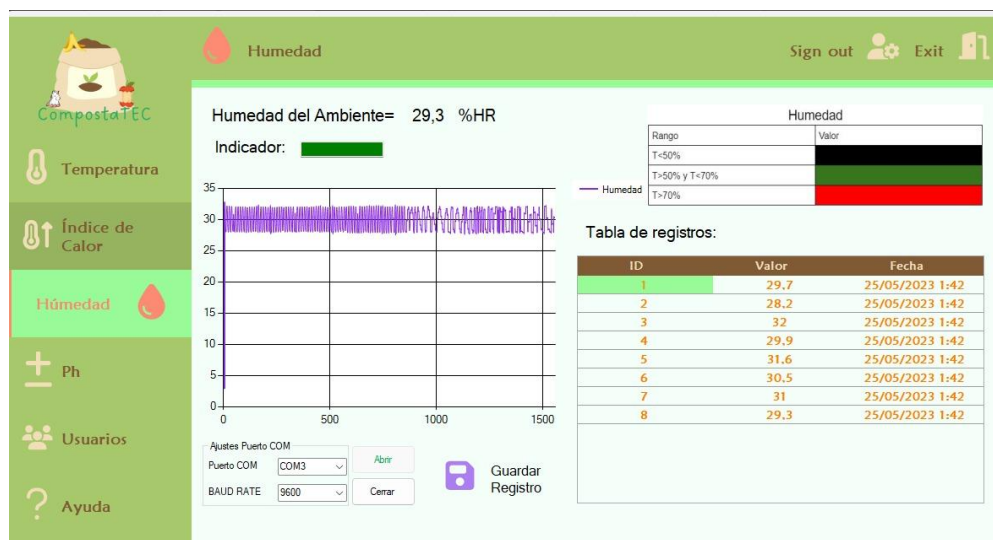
CompostaTEC

Humedad

Sign out Exit

Temperatura

Índice de Calor

Húmedad

Ph

Usuarios

Ayuda

Humedad del Ambiente= 29,3 %HR

Indicador:

35
30
25
20
15
10
5
0
0 500 1000 1500

Humedad

Humedad

| Rango | Valor |
|---|---|
| T<50% | |
| T>50% y T<70% | |
| T>70% | |

Tabla de registros:

| ID | Valor | Fecha |
|---|---|---|
| 1 | 29.7 | 25/05/2023 1:42 |
| 2 | 28.2 | 25/05/2023 1:42 |
| 3 | 32 | 25/05/2023 1:42 |
| 4 | 29.9 | 25/05/2023 1:42 |
| 5 | 31.6 | 25/05/2023 1:42 |
| 6 | 30.5 | 25/05/2023 1:42 |
| 7 | 31 | 25/05/2023 1:42 |
| 8 | 29.3 | 25/05/2023 1:42 |

Ajustes Puerto COM
Puerto COM COM3
BAUD RATE 9600
Abrir
Cerrar

Guardar Registro